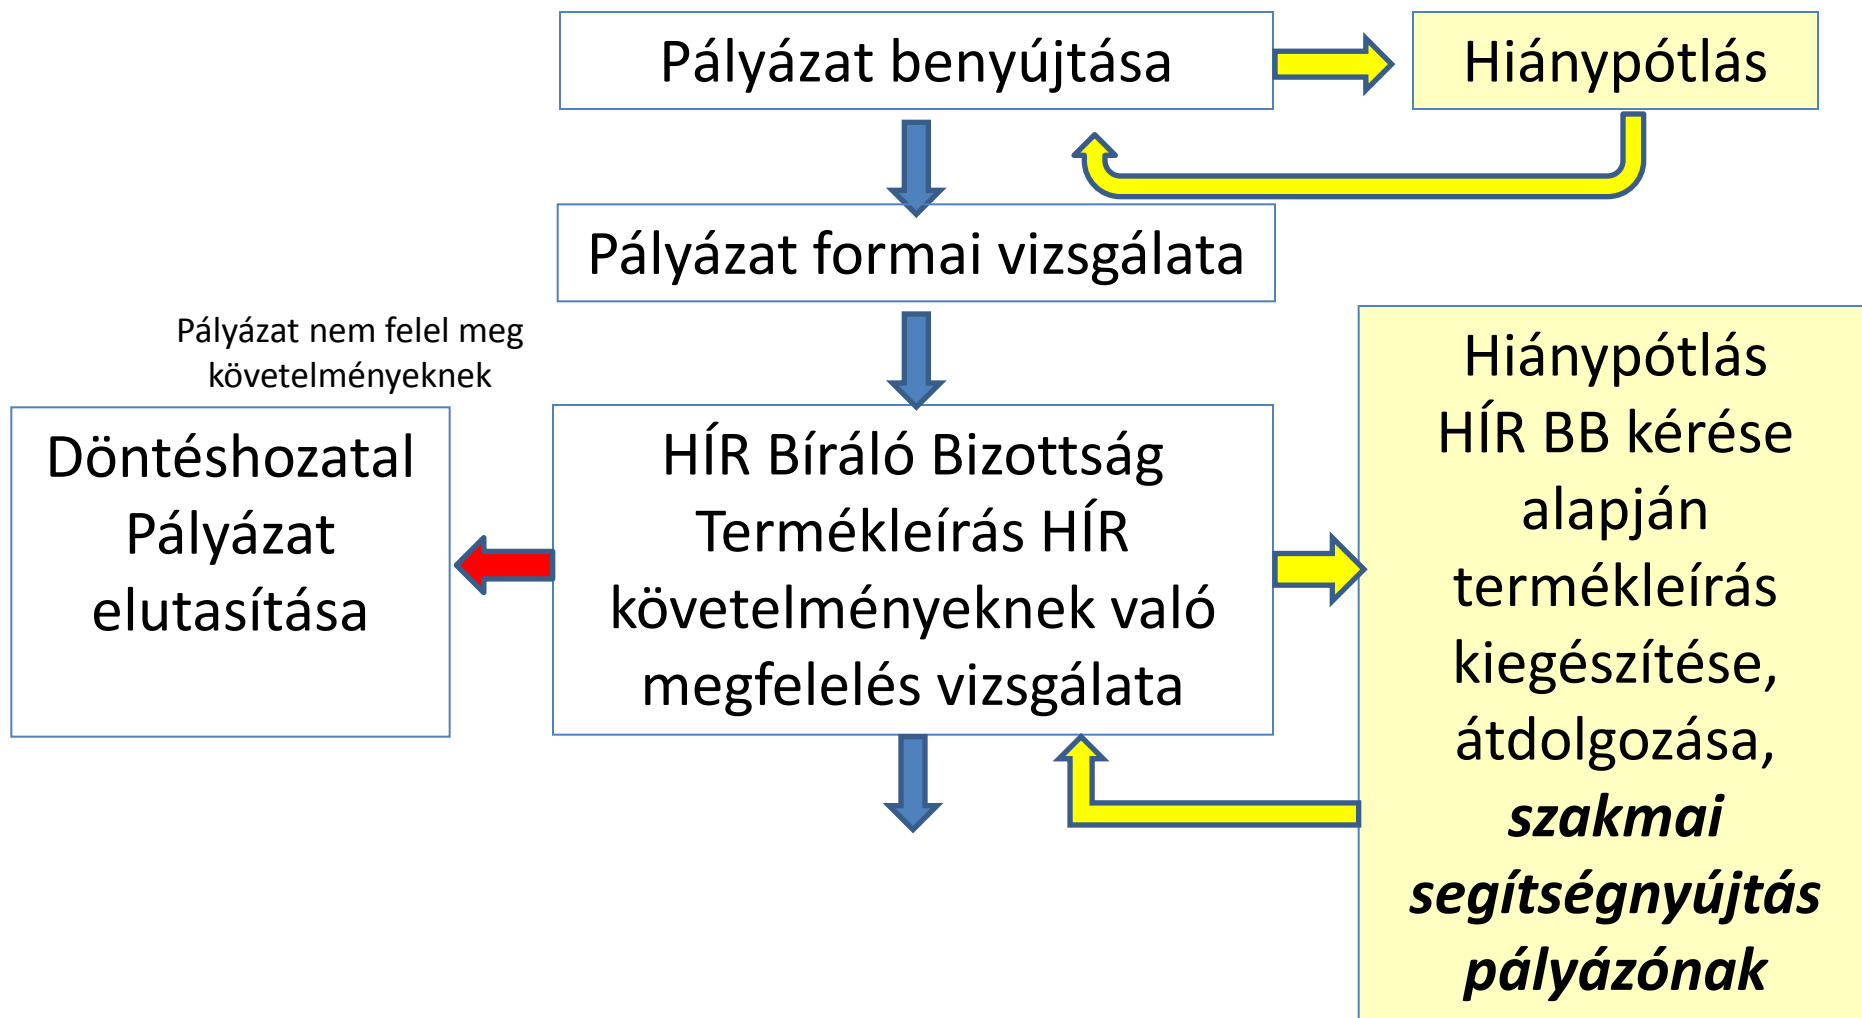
Pályázat benyújtása

Hiánypótlás

Pályázat formai vizsgálata

Pályázat nem felel meg követelményeknek

Döntéshozatal
Pályázat elutasítása

HÍR Bíráló Bizottság
Termékleírás HÍR követelményeknek való megfelelés vizsgálata

Hiánypótlás
HÍR BB kérése alapján termékleírás kiegészítése, átdolgozása, ***szakmai segítségnyújtás pályázónak***